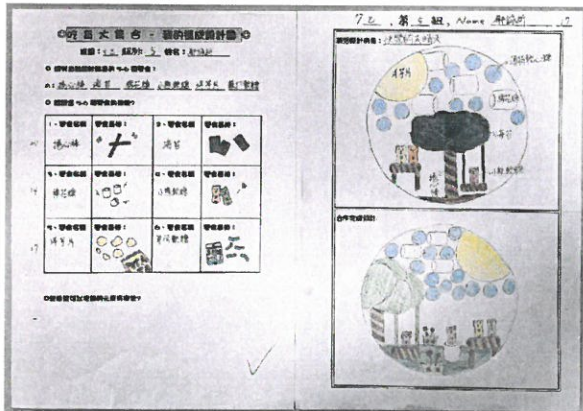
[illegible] 大 集 合 · 我的橡皮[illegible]計畫

班級：7.2　組別：2　姓名：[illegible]

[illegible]
棉花糖　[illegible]　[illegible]　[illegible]

| 1. 零食名稱 | 零食外觀 | 2. 零食名稱 | 零食外觀 |
|---|---|---|---|
| 棉花糖 | | 海苔 | |
| 3. 零食名稱 | 零食外觀 | 4. 零食名稱 | 零食外觀 |
| 棉花糖 | | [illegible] | |
| 5. 零食名稱 | 零食外觀 | 6. 零食名稱 | 零食外觀 |
| 洋芋片 | | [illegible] | |

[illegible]

7.2　第 2 組, Name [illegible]　17

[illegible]
洋芋片
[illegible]
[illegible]

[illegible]